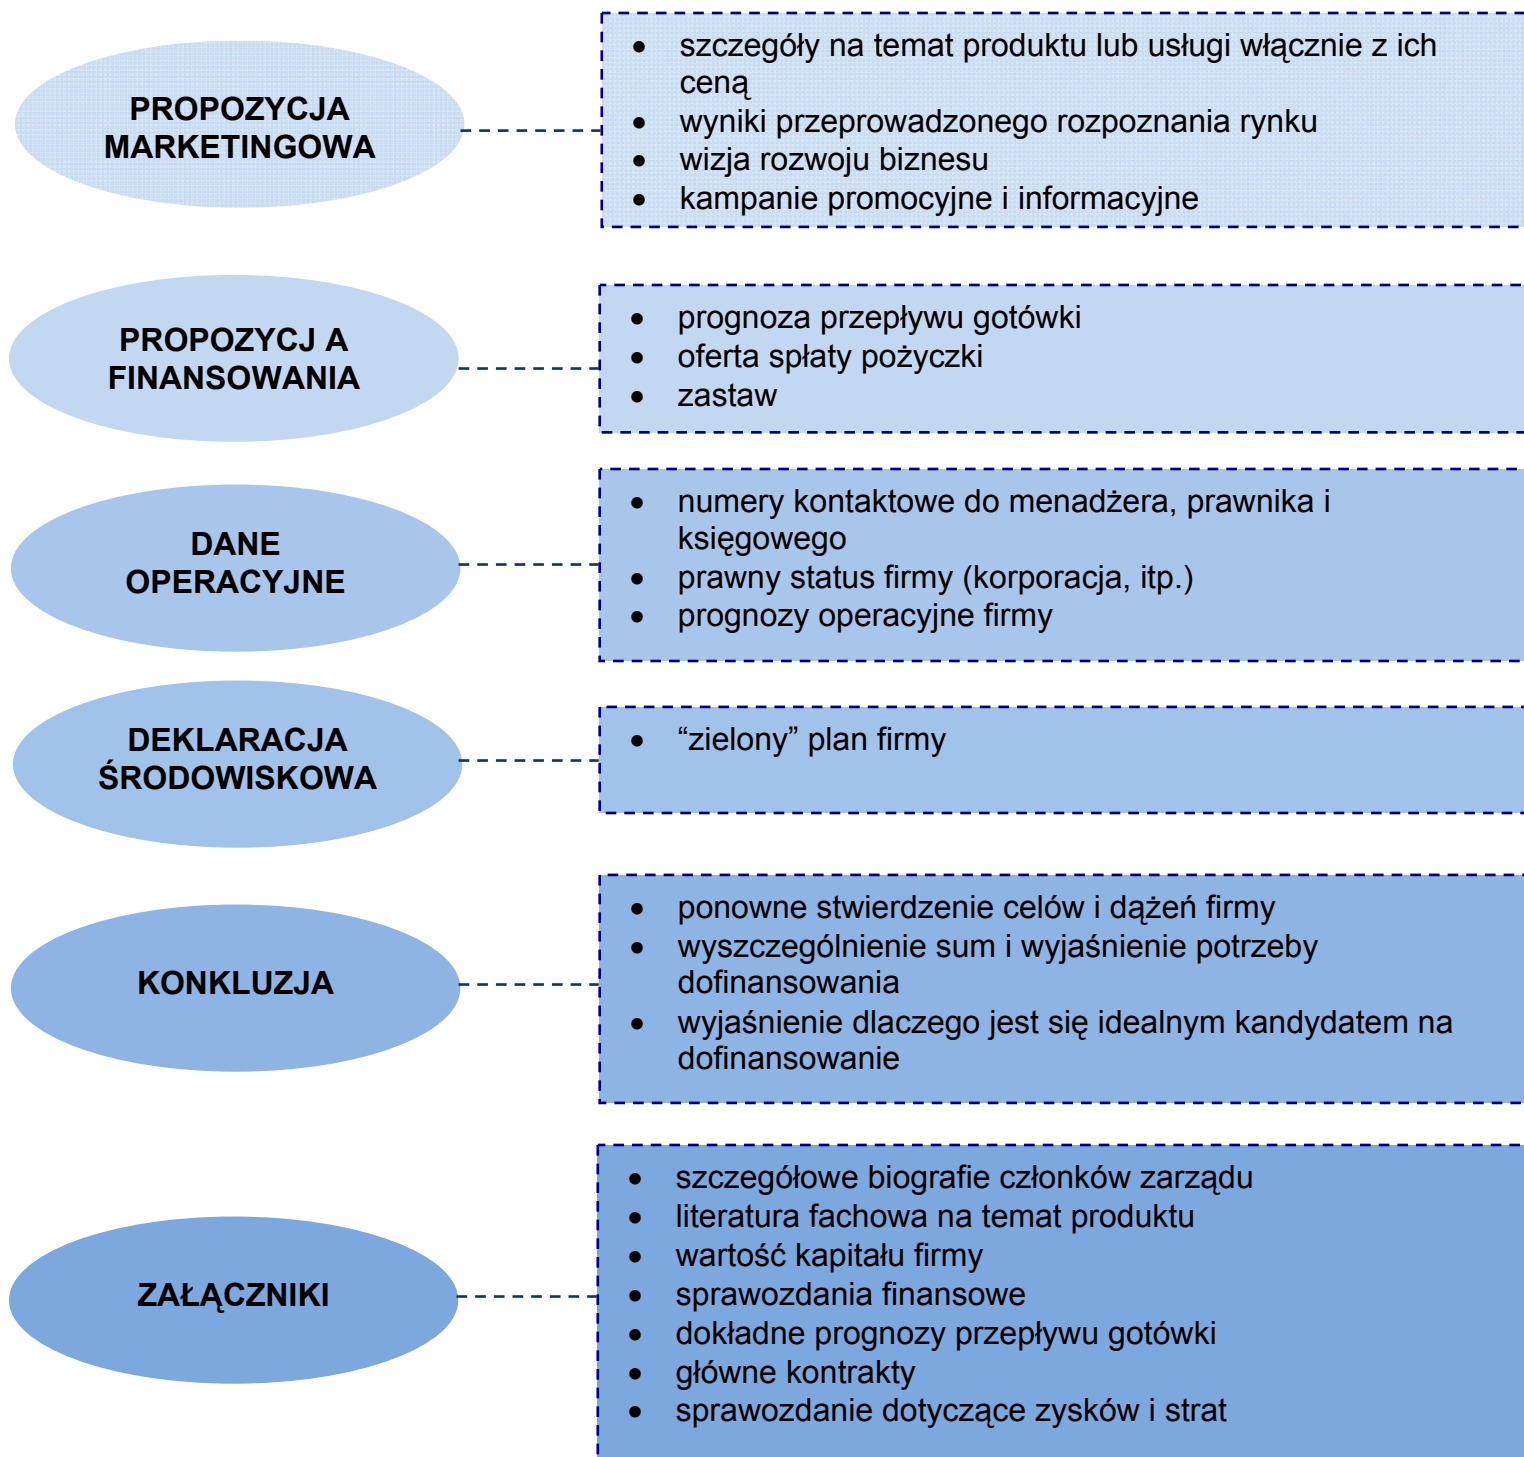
PROPOZYCJA MARKETINGOWA

- szczegóły na temat produktu lub usługi włącznie z ich ceną
- wyniki przeprowadzonego rozpoznania rynku
- wizja rozwoju biznesu
- kampanie promocyjne i informacyjne

PROPOZYCJ A FINANSOWANIA

- prognoza przepływu gotówki
- oferta spłaty pożyczki
- zastaw

DANE OPERACYJNE

- numery kontaktowe do menadżera, prawnika i księgowego
- prawny status firmy (korporacja, itp.)
- prognozy operacyjne firmy

DEKLARACJA ŚRODOWISKOWA

- “zielony” plan firmy

KONKLUZJA

- ponowne stwierdzenie celów i dążeń firmy
- wyszczególnienie sum i wyjaśnienie potrzeby dofinansowania
- wyjaśnienie dlaczego jest się idealnym kandydatem na dofinansowanie

ZAŁĄCZNIKI

- szczegółowe biografie członków zarządu
- literatura fachowa na temat produktu
- wartość kapitału firmy
- sprawozdania finansowe
- dokładne prognozy przepływu gotówki
- główne kontrakty
- sprawozdanie dotyczące zysków i strat